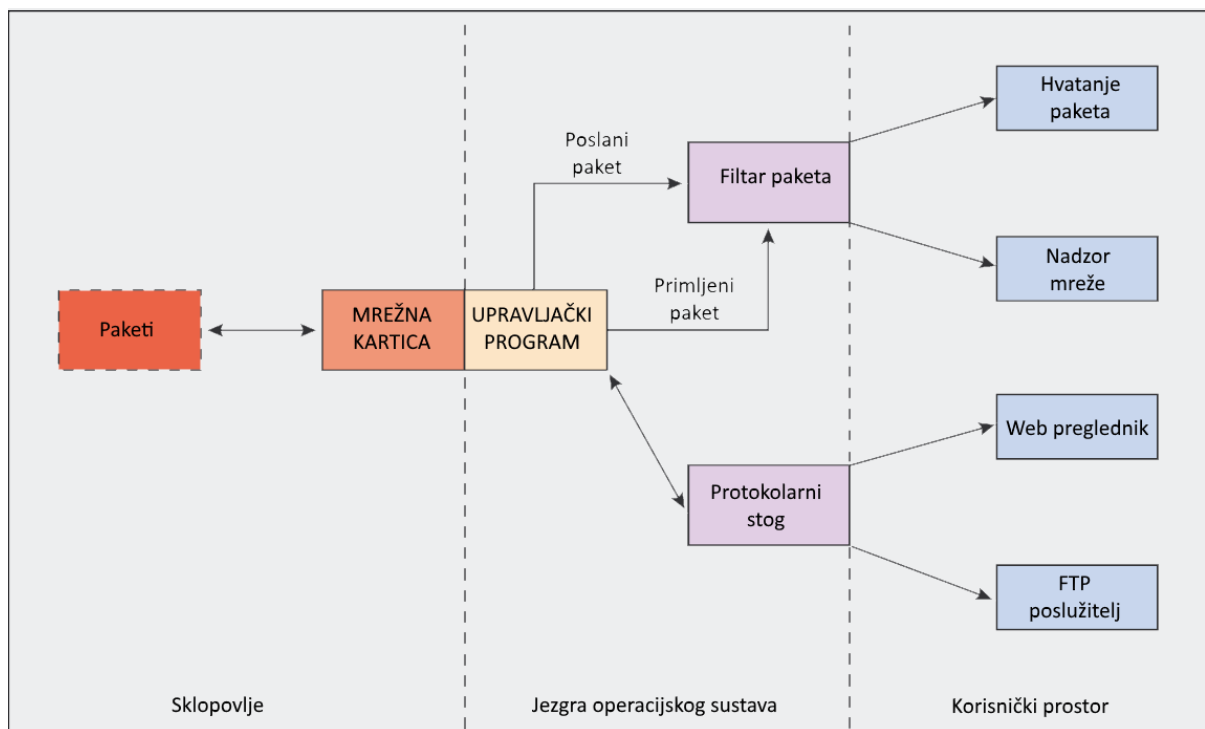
Paketi

MREŽNA KARTICA

UPRAVLJAČKI PROGRAM

Poslani paket

Primljeni paket

Filtar paketa

Protokolarni stog

Hvatanje paketa

Nadzor mreže

Web preglednik

FTP poslužitelj

Sklopovlje

Jezgra operacijskog sustava

Korisnički prostor